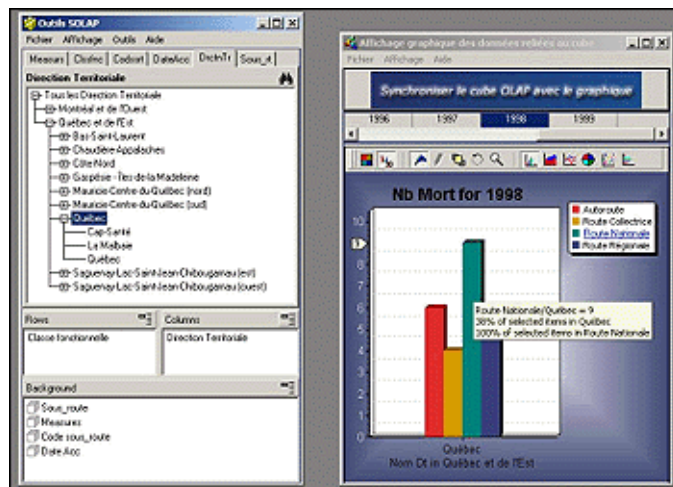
Outils SOLAP
Fichier Affichage Outils Aide
Mesures | Clsfnc | Codsort | DateAcc | DirctnTr | Sous_r
Direction Territoriale
Tous les Direction Territoriale
Montréal et de l'Ouest
Québec et de l'Est
Bas-Saint-Laurent
Chaudière-Appalaches
Côte-Nord
Gaspésie - Îles-de-la-Madeleine
Mauricie-Centre-du-Québec (nord)
Mauricie-Centre-du-Québec (sud)
Québec
Cap-Santé
La Malbaie
Québec
Saguenay-Lac-Saint-Jean-Chibougamau (est)
Saguenay-Lac-Saint-Jean-Chibougamau (ouest)
Rows
Classe fonctionnelle
Columns
Direction Territoriale
Background
Sous_route
Mesures
Code sous_route
Date Acc

Affichage graphique des données reliées au cube
Fichier Affichage Aide
Synchroniser le cube OLAP avec le graphique
1996 1997 1998 1999
Nb Mort for 1998
Autoroute
Route Collectrice
Route Nationale
Route Régionale
10
9
8
7
6
5
4
3
2
1
0
Route Nationale/Québec = 9
38% of selected items in Québec
100% of selected items in Route Nationale
Québec
Nom Dt in Québec et de l'Est